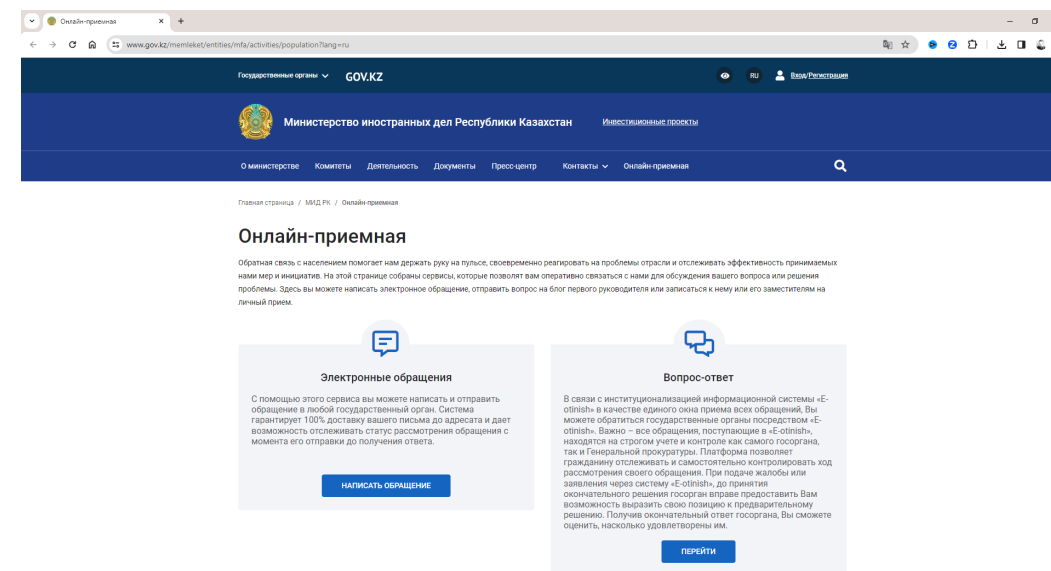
Онлайн-приемная

www.gov.kz/memleket/entities/mfa/activities/population?lang=ru

Государственные органы GOV.KZ

RU Вход/Регистрация

Министерство иностранных дел Республики Казахстан

Инвестиционные проекты

О министерстве Комитеты Деятельность Документы Пресс-центр Контакты Онлайн-приемная

Главная страница / МИД РК / Онлайн-приемная

Онлайн-приемная

Обратная связь с населением помогает нам держать руку на пульсе, своевременно реагировать на проблемы отрасли и отслеживать эффективность принимаемых нами мер и инициатив. На этой странице собраны сервисы, которые позволят вам оперативно связаться с нами для обсуждения вашего вопроса или решения проблемы. Здесь вы можете написать электронное обращение, отправить вопрос на блог первого руководителя или записаться к нему или его заместителям на личный прием.

Электронные обращения

С помощью этого сервиса вы можете написать и отправить обращение в любой государственный орган. Система гарантирует 100% доставку вашего письма до адресата и дает возможность отслеживать статус рассмотрения обращения с момента его отправки до получения ответа.

НАПИСАТЬ ОБРАЩЕНИЕ

Вопрос-ответ

В связи с институционализацией информационной системы «E-otinish» в качестве единого окна приема всех обращений, Вы можете обратиться государственные органы посредством «E-otinish». Важно – все обращения, поступающие в «E-otinish», находятся на строгом учете и контроле как самого госоргана, так и Генеральной прокуратуры. Платформа позволяет гражданину отслеживать и самостоятельно контролировать ход рассмотрения своего обращения. При подаче жалобы или заявления через систему «E-otinish», до принятия окончательного решения госорган вправе предоставить Вам возможность выразить свою позицию к предварительному решению. Получив окончательный ответ госоргана, Вы сможете оценить, насколько удовлетворены им.

ПЕРЕЙТИ